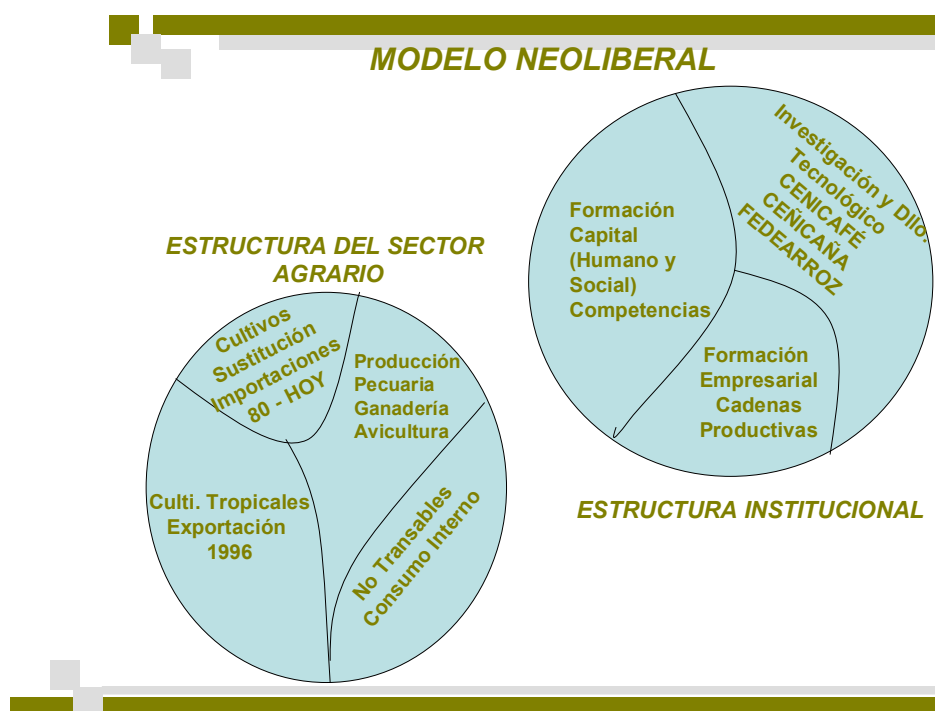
MODELO NEOLIBERAL

ESTRUCTURA DEL SECTOR AGRARIO

Cultivos Sustitución Importaciones 80 - HOY

Producción Pecuaria Ganadería Avicultura

Culti. Tropicales Exportación 1996

No Transables Consumo Interno

Formación Capital (Humano y Social) Competencias

Investigación y Dllo. Tecnológico CENICAFÉ CEÑICAÑA FEDEARROZ

Formación Empresarial Cadenas Productivas

ESTRUCTURA INSTITUCIONAL